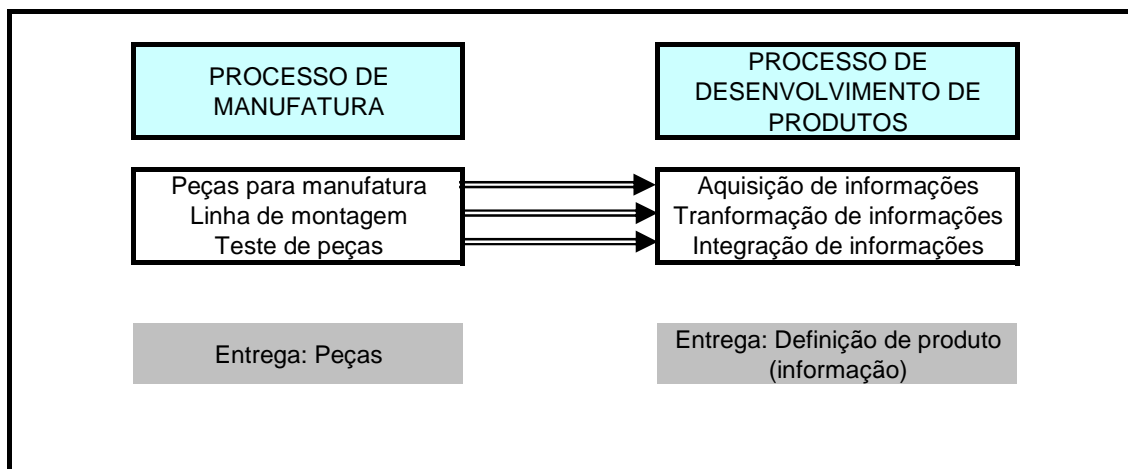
PROCESSO DE MANUFATURA

PROCESSO DE DESENVOLVIMENTO DE PRODUTOS

Peças para manufatura
Linha de montagem
Teste de peças

Aquisição de informações
Tranformação de informações
Integração de informações

Entrega: Peças

Entrega: Definição de produto (informação)